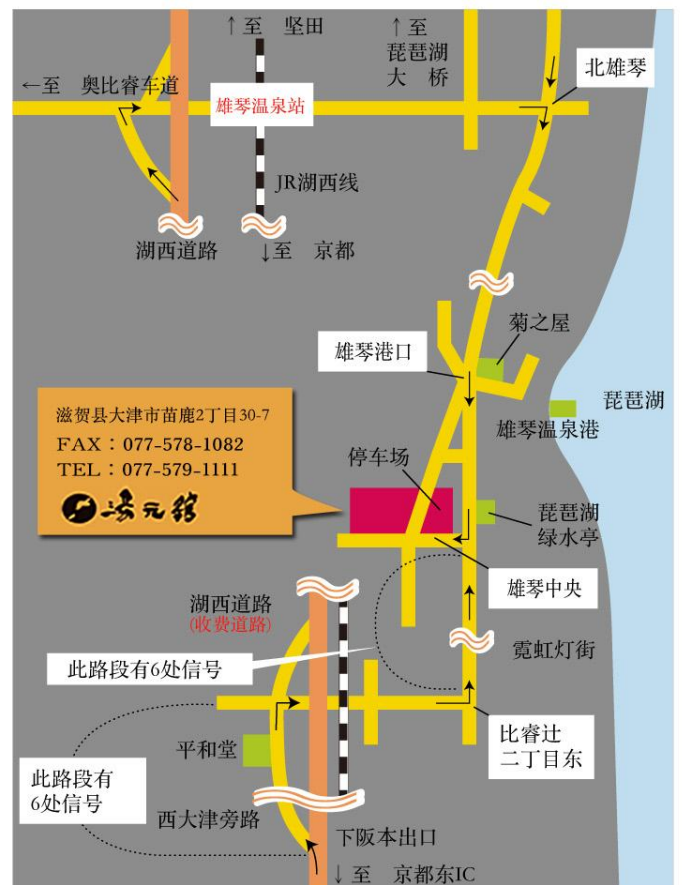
↑至 坚田

↑至
琵琶湖
大 桥

←至 奥比睿车道

雄琴温泉站

北雄琴

JR湖西线

湖西道路

↓至 京都

菊之屋

雄琴港口

琵琶湖

雄琴温泉港

滋贺县大津市苗鹿2丁目30-7
FAX：077-578-1082
TEL：077-579-1111

停车场

琵琶湖
绿水亭

雄琴中央

湖西道路
(收费道路)

霓虹灯街

此路段有6处信号

比睿辻
二丁目东

平和堂

此路段有
6处信号

西大津旁路

下阪本出口

↓至 京都东IC